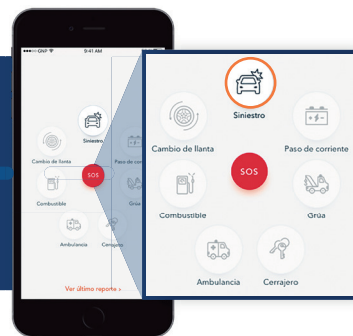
GNP
9:41 AM
Siniestro
Cambio de llanta
Paso de corr
SOS
Combustible
Grúa
Ambulancia
Cerrajero
Ver último reporte >

Siniestro
Cambio de llanta
Paso de corriente
SOS
Combustible
Grúa
Ambulancia
Cerrajero